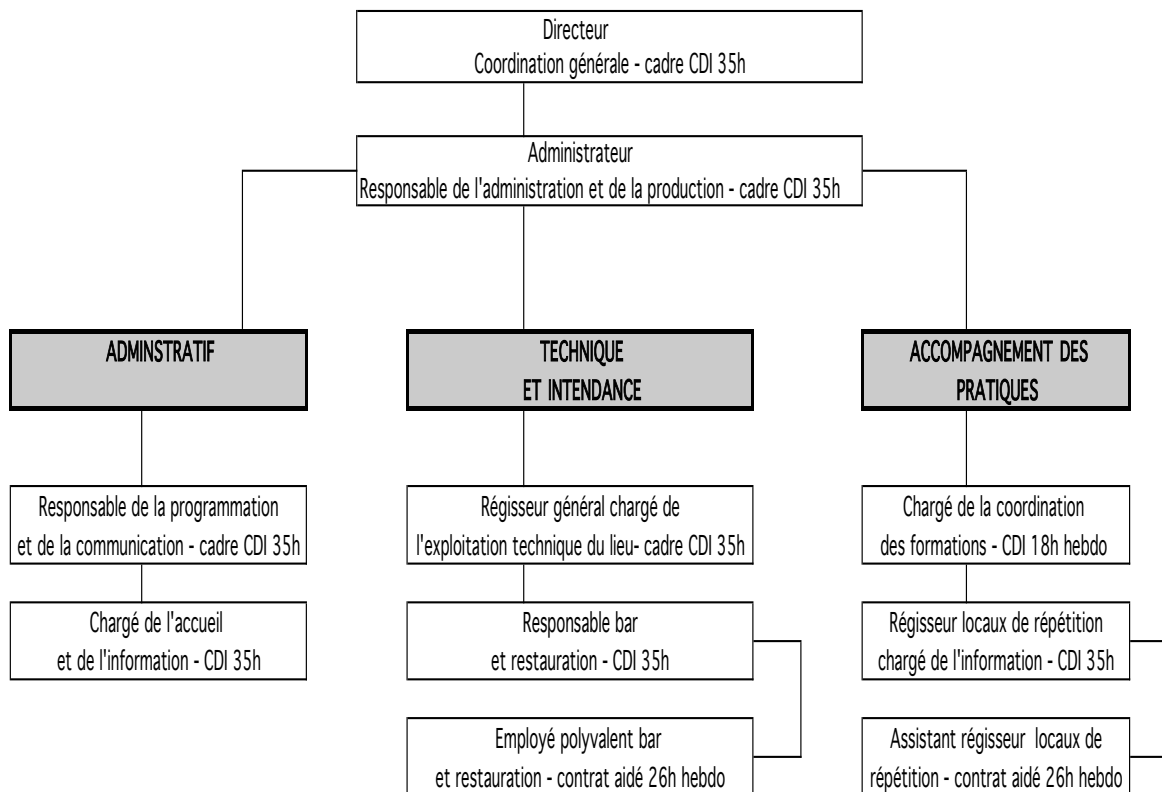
Directeur
Coordination générale - cadre CDI 35h

Administrateur
Responsable de l'administration et de la production - cadre CDI 35h

ADMINSTRATIF

TECHNIQUE
ET INTENDANCE

ACCOMPAGNEMENT DES
PRATIQUES

Responsable de la programmation
et de la communication - cadre CDI 35h

Chargé de l'accueil
et de l'information - CDI 35h

Régisseur général chargé de
l'exploitation technique du lieu- cadre CDI 35h

Responsable bar
et restauration - CDI 35h

Employé polyvalent bar
et restauration - contrat aidé 26h hebdo

Chargé de la coordination
des formations - CDI 18h hebdo

Régisseur locaux de répétition
chargé de l'information - CDI 35h

Assistant régisseur locaux de
répétition - contrat aidé 26h hebdo